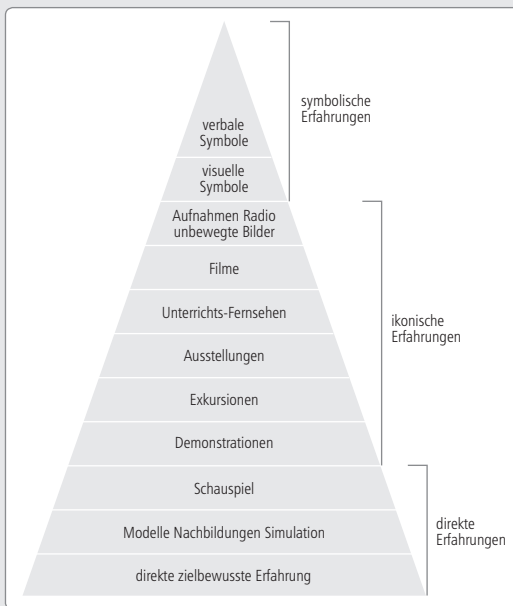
verbale Symbole

visuelle Symbole

symbolische Erfahrungen

Aufnahmen Radio unbewegte Bilder

Filme

Unterrichts-Fernsehen

Ausstellungen

Exkursionen

Demonstrationen

ikonische Erfahrungen

Schauspiel

Modelle Nachbildungen Simulation

direkte zielbewusste Erfahrung

direkte Erfahrungen